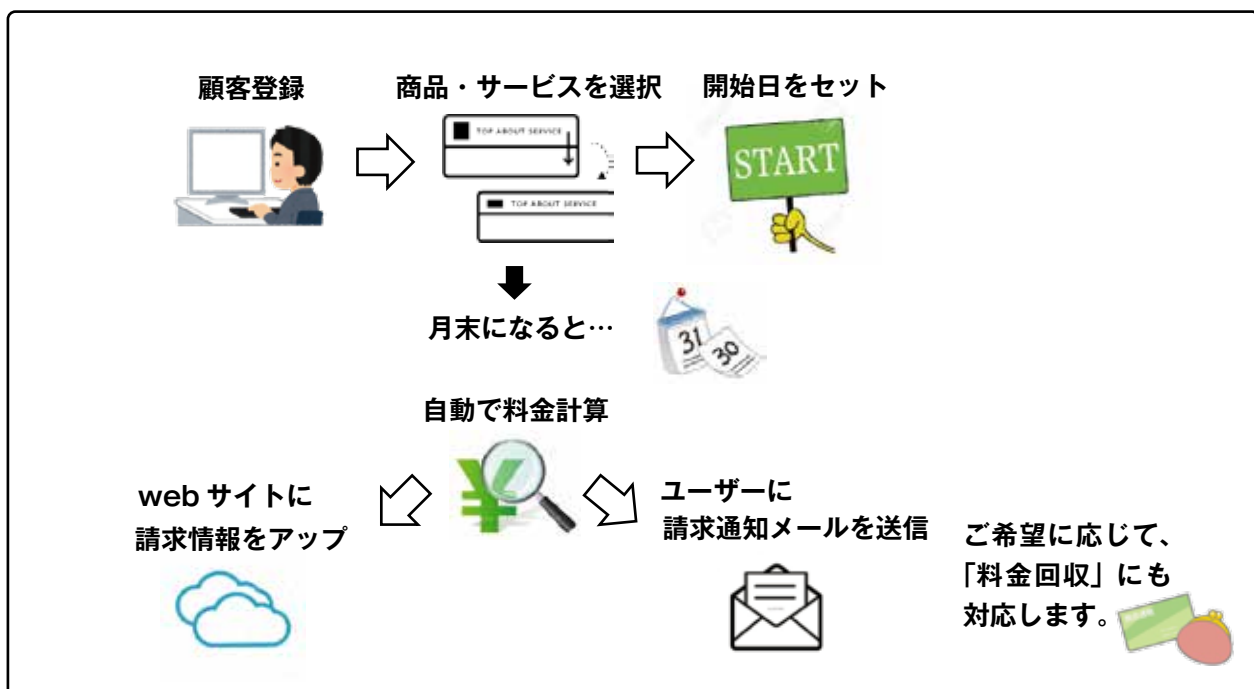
顧客登録

商品・サービスを選択

TOP ABOUT SERVICE

TOP ABOUT SERVICE

開始日をセット

START

月末になると…

31 30

自動で料金計算

web サイトに
請求情報をアップ

ユーザーに
請求通知メールを送信

ご希望に応じて、
「料金回収」にも
対応します。